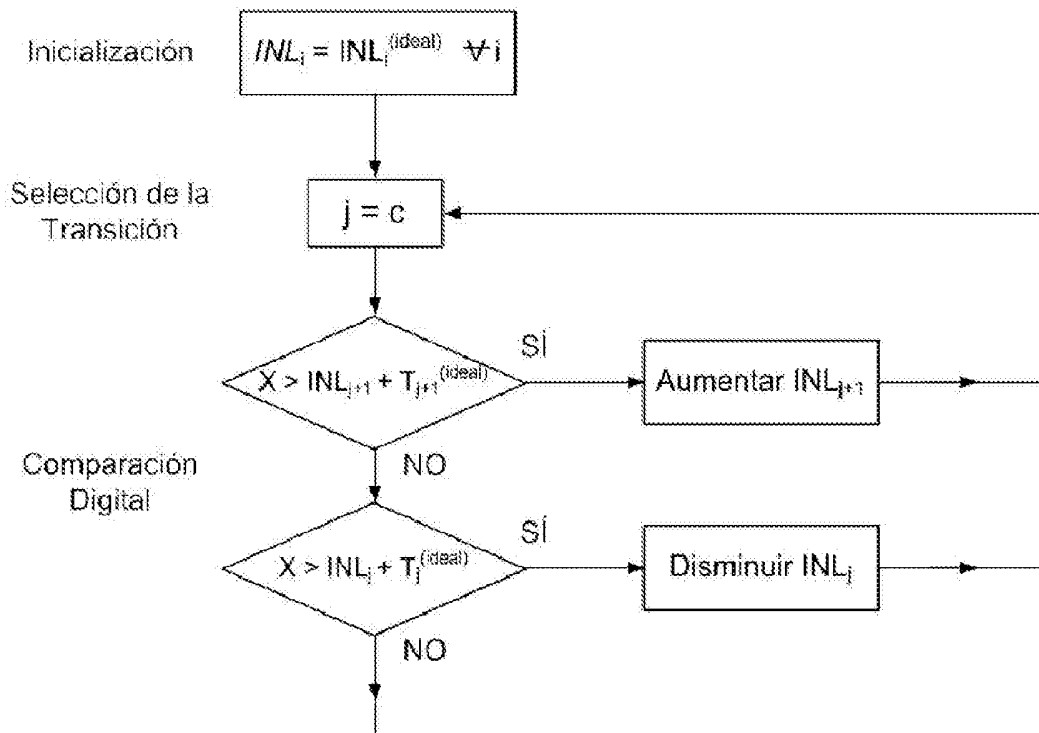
Inicialización

$INL_i = INL_i^{(ideal)} \quad \forall i$

Selección de la Transición

j = c

$X > INL_{j+1} + T_{j+1}^{(ideal)}$

SÍ

Aumentar $INL_{j+1}$

Comparación Digital

NO

$X > INL_j + T_j^{(ideal)}$

SÍ

Disminuir $INL_j$

NO